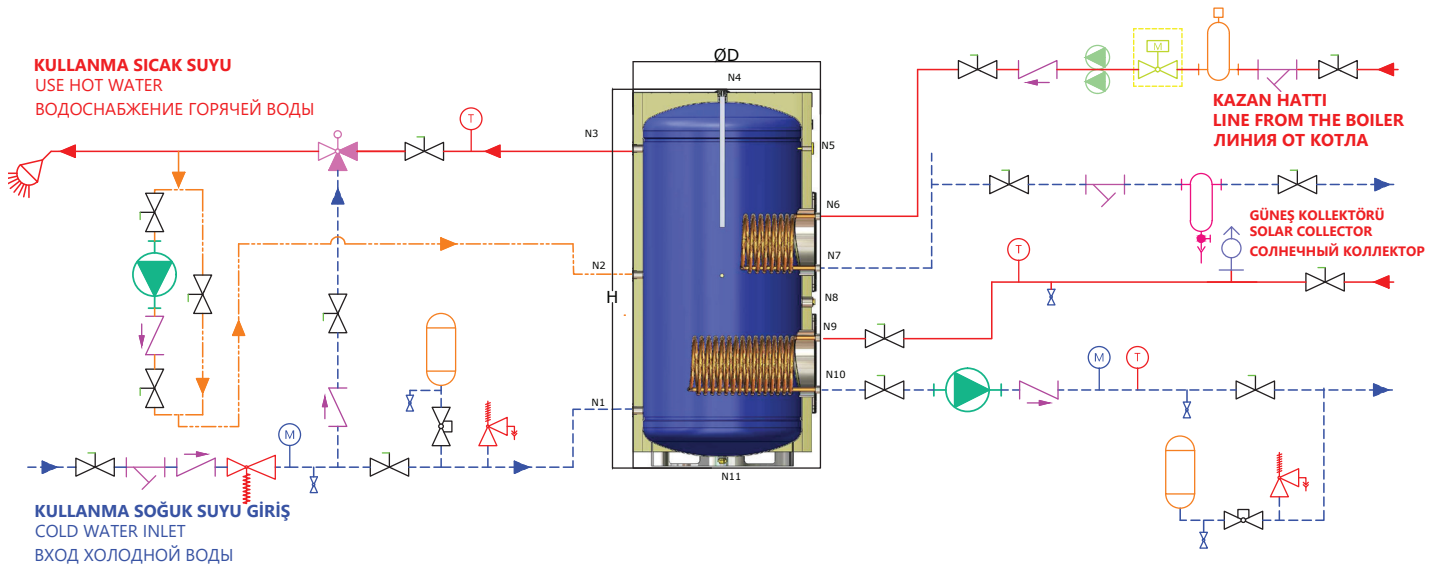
KULLANMA SICAK SUYU
USE HOT WATER
ВОДОСНАБЖЕНИЕ ГОРЯЧЕЙ ВОДЫ

ØD
N4
N3
N5
N6
N7
N2
H
N8
N9
N10
N1
N11

T
M
M
T
T
M

KAZAN HATTI
LINE FROM THE BOILER
ЛИНИЯ ОТ КОТЛА

GÜNEŞ KOLLEKTÖRÜ
SOLAR COLLECTOR
СОЛНЕЧНЫЙ КОЛЛЕКТОР

KULLANMA SOĞUK SUYU GİRİŞ
COLD WATER INLET
ВХОД ХОЛОДНОЙ ВОДЫ